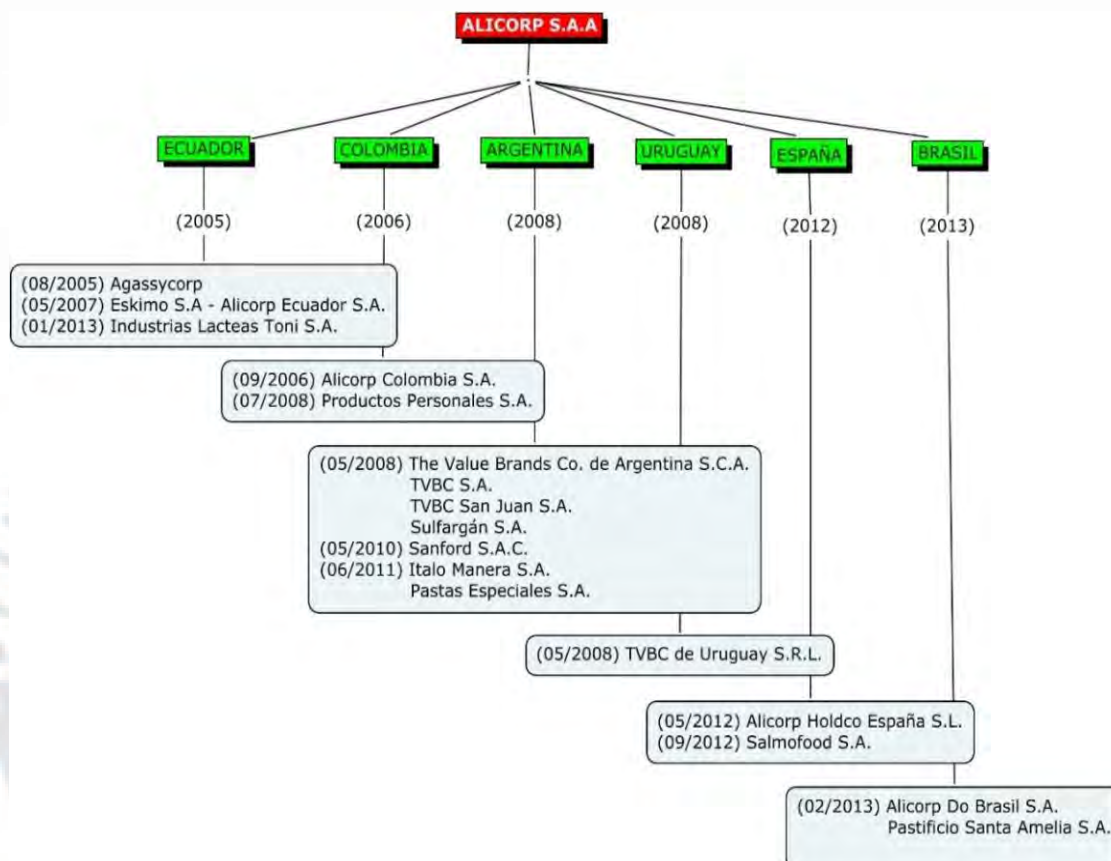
ALICORP S.A.A

ECUADOR
COLOMBIA
ARGENTINA
URUGUAY
ESPAÑA
BRASIL

(2005)
(2006)
(2008)
(2008)
(2012)
(2013)

(08/2005) Agassycorp
(05/2007) Eskimo S.A - Alicorp Ecuador S.A.
(01/2013) Industrias Lacteas Toni S.A.

(09/2006) Alicorp Colombia S.A.
(07/2008) Productos Personales S.A.

(05/2008) The Value Brands Co. de Argentina S.C.A.
TVBC S.A.
TVBC San Juan S.A.
Sulfargán S.A.
(05/2010) Sanford S.A.C.
(06/2011) Italo Manera S.A.
Pastas Especiales S.A.

(05/2008) TVBC de Uruguay S.R.L.

(05/2012) Alicorp Holdco España S.L.
(09/2012) Salmofood S.A.

(02/2013) Alicorp Do Brasil S.A.
Pastificio Santa Amelia S.A.